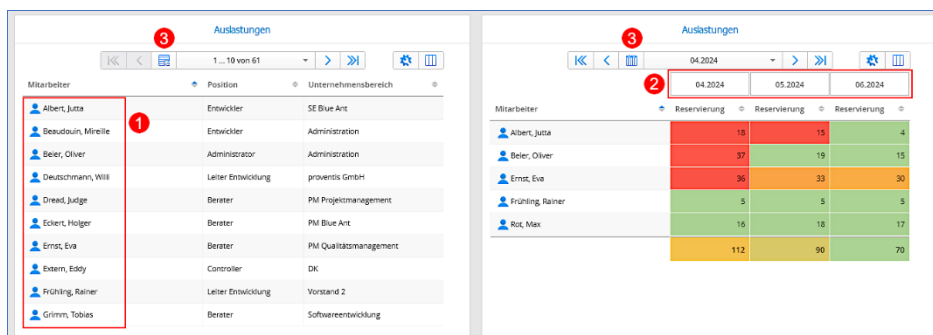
Auslastungen

3

1 ... 10 von 61

| Mitarbeiter | Position | Unternehmensbereich |
|---|---|---|
| Albert, Jutta | Entwickler | SE Blue Ant |
| Beaudouin, Mireille | Entwickler | Administration |
| Beier, Oliver | Administrator | Administration |
| Deutschmann, Willi | Leiter Entwicklung | proventis GmbH |
| Dread, Judge | Berater | PM Projektmanagement |
| Eckert, Holger | Berater | PM Blue Ant |
| Ernst, Eva | Berater | PM Qualitätsmanagement |
| Extern, Eddy | Controller | DK |
| Frühling, Rainer | Leiter Entwicklung | Vorstand 2 |
| Grimm, Tobias | Berater | Softwareentwicklung |

1

Auslastungen

3

04.2024

2

| Mitarbeiter | 04.2024 Reservierung | 05.2024 Reservierung | 06.2024 Reservierung |
|---|---|---|---|
| Albert, Jutta | 18 | 15 | 4 |
| Beier, Oliver | 37 | 19 | 15 |
| Ernst, Eva | 36 | 33 | 30 |
| Frühling, Rainer | 5 | 5 | 5 |
| Rot, Max | 16 | 18 | 17 |
| | 112 | 90 | 70 |